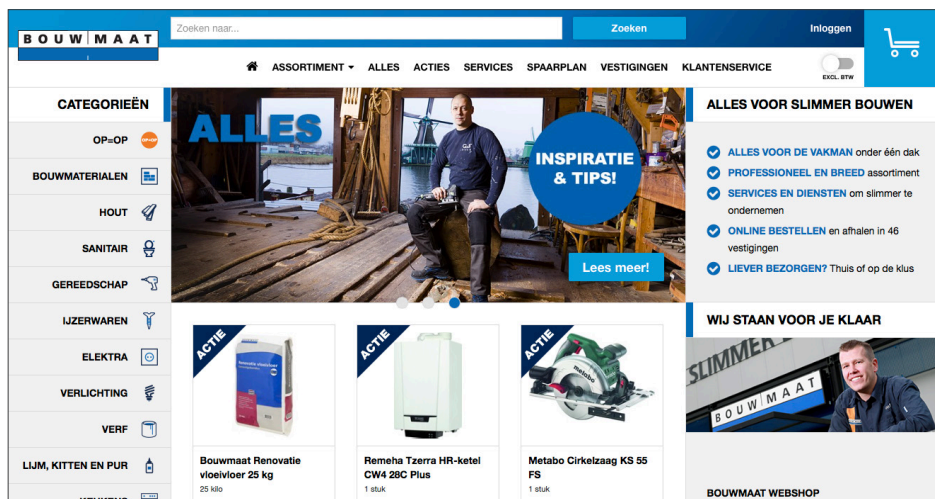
BOUW MAAT

Zoeken naar...

Zoeken

Inloggen

ASSORTIMENT ALLES ACTIES SERVICES SPAARPLAN VESTIGINGEN KLANTENSERVICE

EXCL. BTW

CATEGORIEËN

OP=OP

BOUWMATERIALEN

HOUT

SANITAIR

GEREEDSCHAP

IJZERWAREN

ELEKTRA

VERLICHTING

VERF

LIJM, KITTEN EN PUR

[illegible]

ALLES

INSPIRATIE & TIPS!

Lees meer!

ACTIE

Bouwmaat Renovatie vloeivloer 25 kg

25 kilo

ACTIE

Remeha Tzerra HR-ketel CW4 28C Plus

1 stuk

ACTIE

Metabo Cirkelzaag KS 55 FS

1 stuk

ALLES VOOR SLIMMER BOUWEN

ALLES VOOR DE VAKMAN onder één dak

PROFESSIONEEL EN BREED assortiment

SERVICES EN DIENSTEN om slimmer te ondernemen

ONLINE BESTELLEN en afhalen in 46 vestigingen

LIEVER BEZORGEN? Thuis of op de klus

WIJ STAAN VOOR JE KLAAR

SLIMMER

BOUW MAAT

BOUWMAAT WEBSHOP